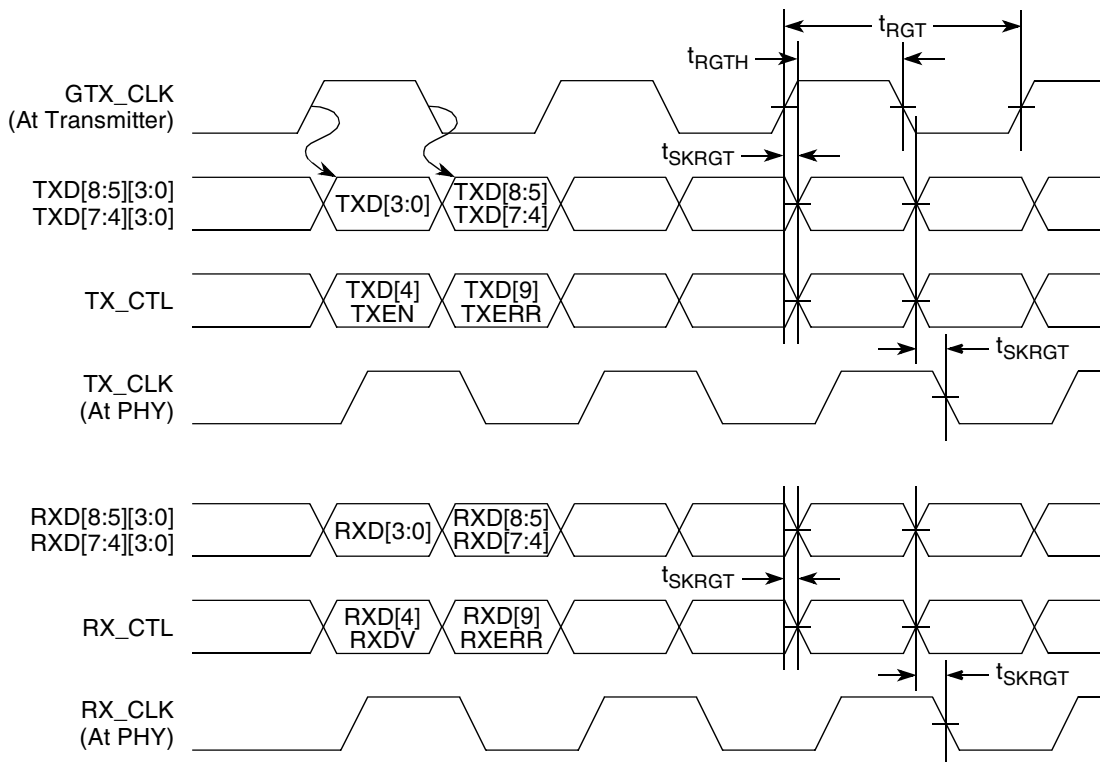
$t_{RGT}$
$t_{RGTH}$
GTX_CLK
(At Transmitter)
$t_{SKRGT}$
TXD[8:5][3:0]
TXD[7:4][3:0]
TXD[3:0]
TXD[8:5]
TXD[7:4]
TX_CTL
TXD[4]
TXEN
TXD[9]
TXERR
$t_{SKRGT}$
TX_CLK
(At PHY)
RXD[8:5][3:0]
RXD[7:4][3:0]
RXD[3:0]
RXD[8:5]
RXD[7:4]
$t_{SKRGT}$
RX_CTL
RXD[4]
RXDV
RXD[9]
RXERR
$t_{SKRGT}$
RX_CLK
(At PHY)